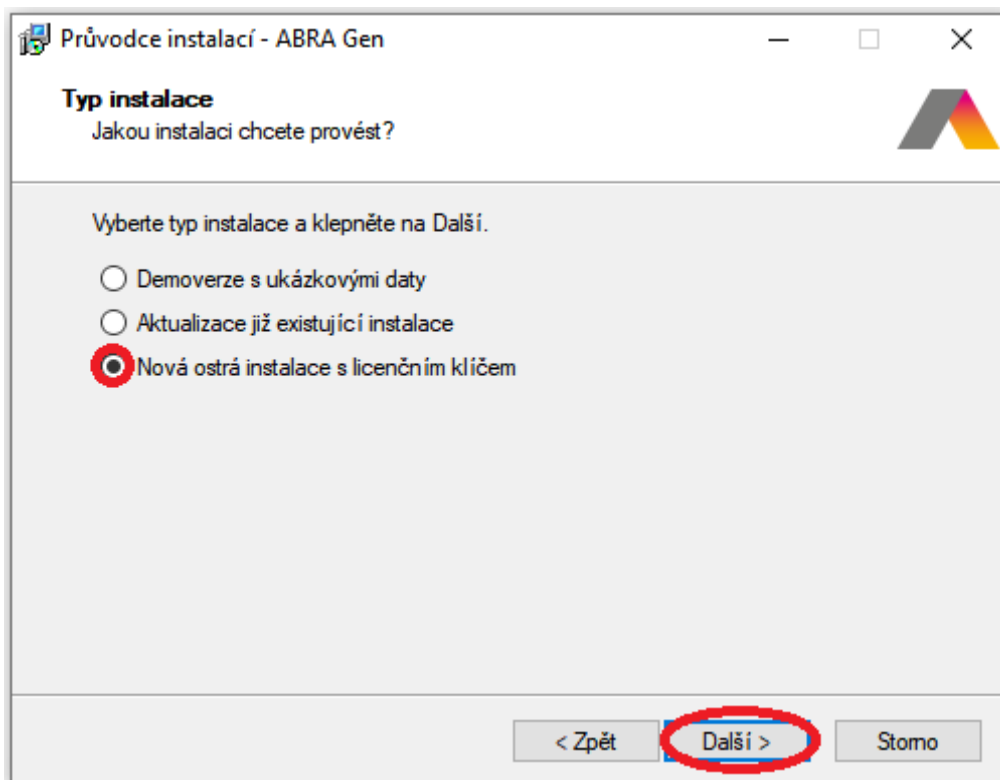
Průvodce instalací - ABRA Gen

Typ instalace
Jakou instalaci chcete provést?

Vyberte typ instalace a klepněte na Další.

Demoverze s ukázkovými daty

Aktualizace již existující instalace

Nová ostrá instalace s licenčním klíčem

< Zpět

Další >

Storno